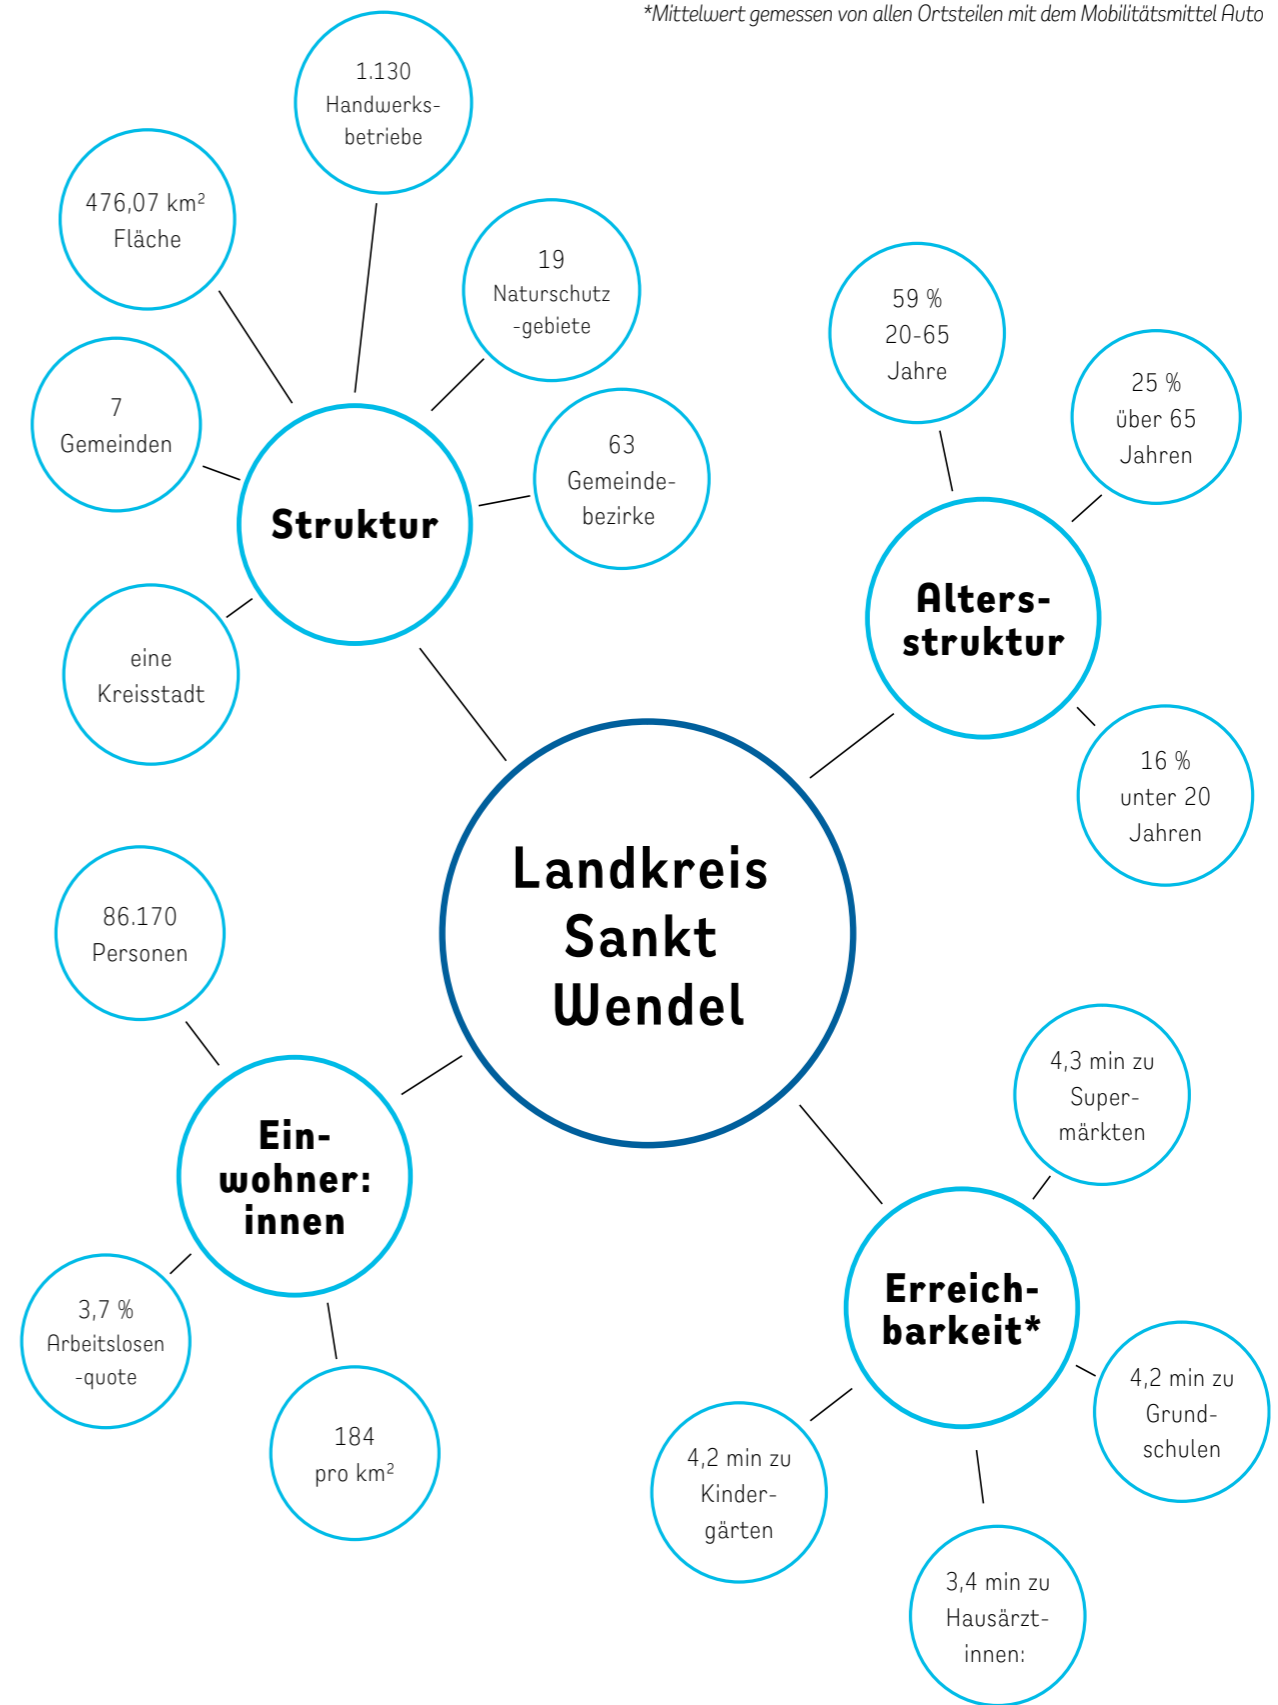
*Mittelwert gemessen von allen Ortsteilen mit dem Mobilitätsmittel Auto

1.130 Handwerksbetriebe

476,07 km² Fläche

19 Naturschutz-gebiete

7 Gemeinden

Struktur

63 Gemeindebezirke

eine Kreisstadt

59 % 20-65 Jahre

25 % über 65 Jahren

Altersstruktur

16 % unter 20 Jahren

Landkreis Sankt Wendel

86.170 Personen

Einwohner:innen

4,3 min zu Supermärkten

3,7 % Arbeitslosen-quote

184 pro km²

Erreichbarkeit*

4,2 min zu Grundschulen

4,2 min zu Kindergärten

3,4 min zu Hausärzt-innen: